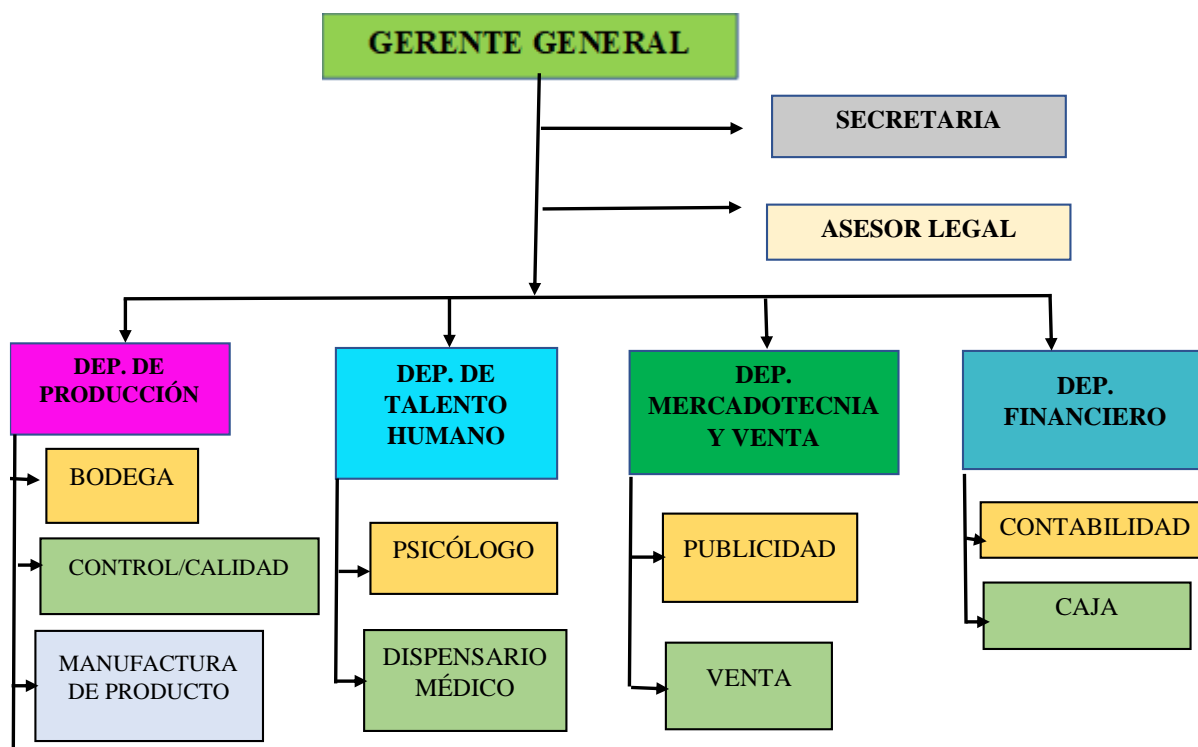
GERENTE GENERAL

SECRETARIA

ASESOR LEGAL

DEP. DE PRODUCCIÓN

BODEGA

CONTROL/CALIDAD

MANUFACTURA DE PRODUCTO

DEP. DE TALENTO HUMANO

PSICÓLOGO

DISPENSARIO MÉDICO

DEP. MERCADOTECNIA Y VENTA

PUBLICIDAD

VENTA

DEP. FINANCIERO

CONTABILIDAD

CAJA